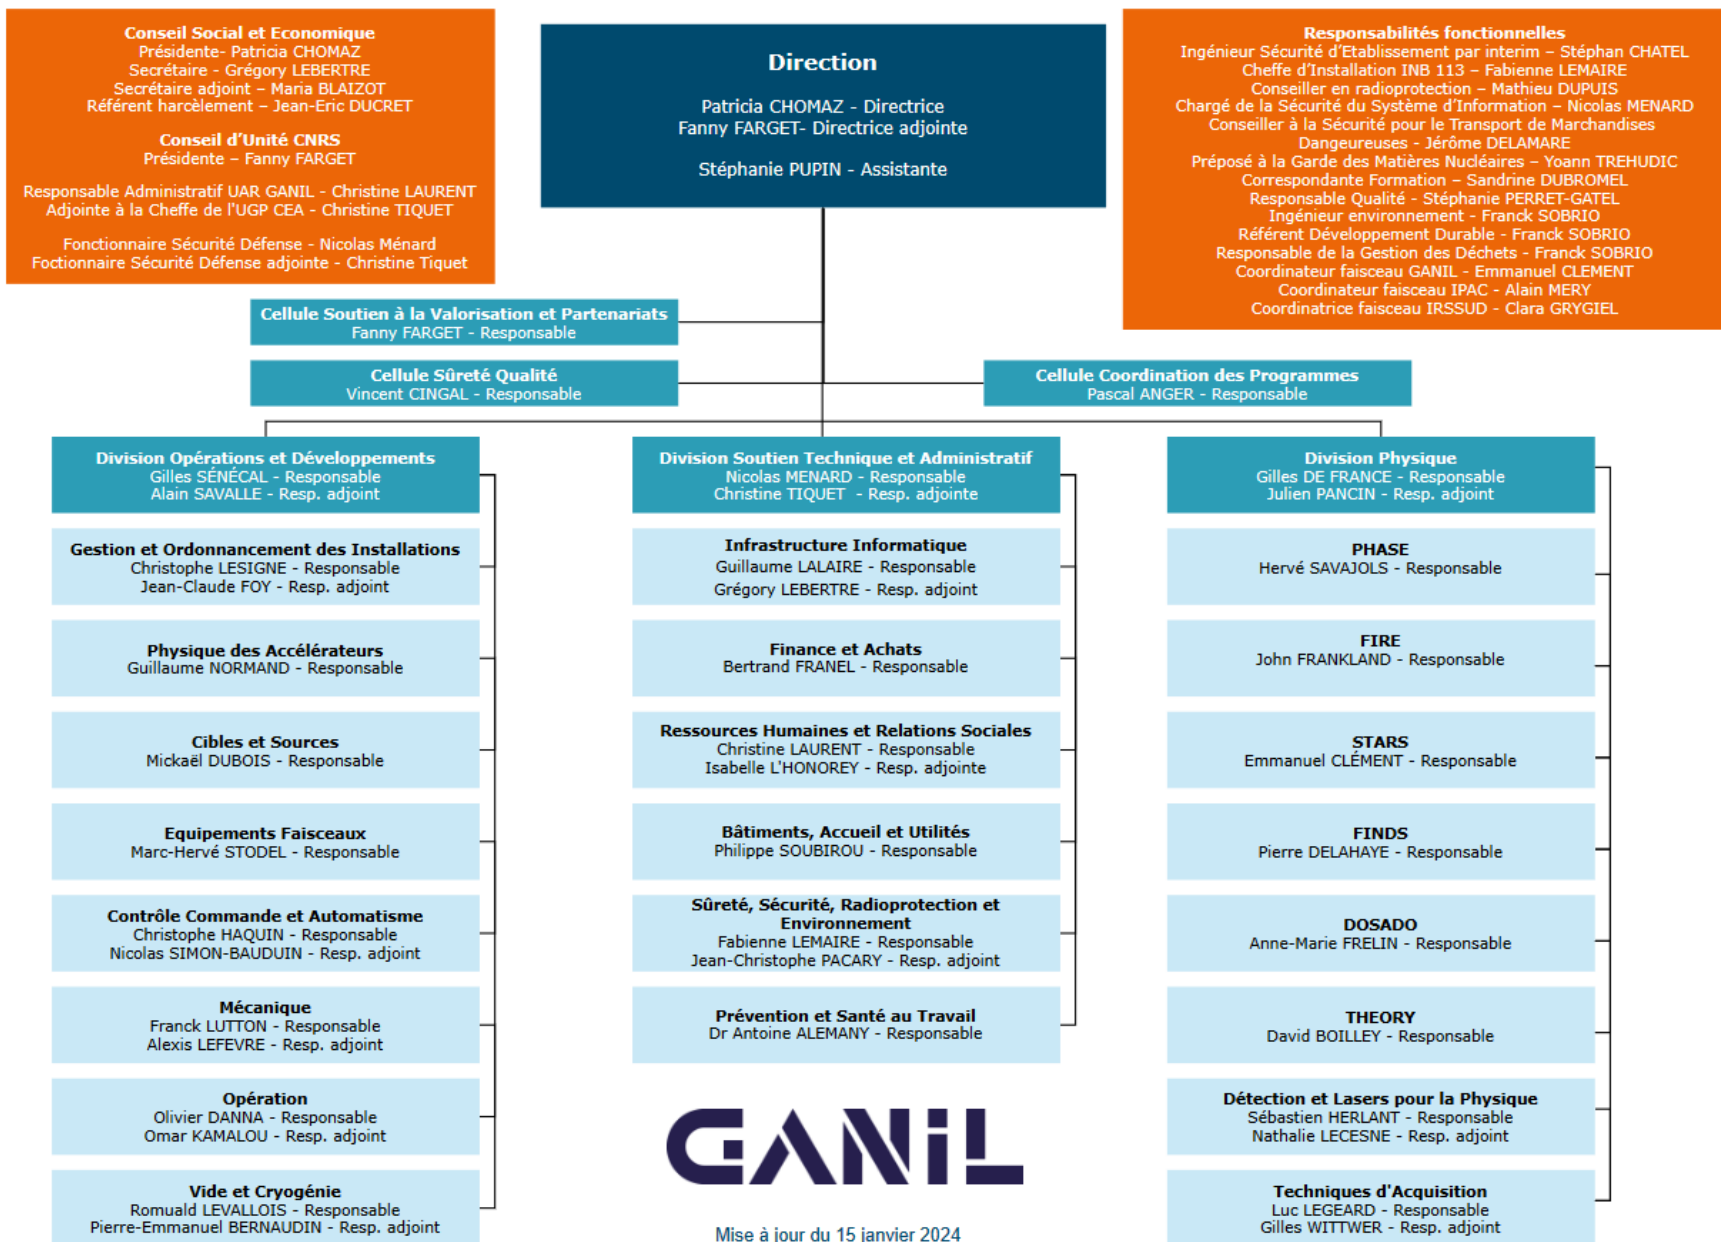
Conseil Social et Economique
Présidente- Patricia CHOMAZ
Secrétaire - Grégory LEBERTRE
Secrétaire adjoint – Maria BLAIZOT
Référent harcèlement – Jean-Eric DUCRET

Conseil d'Unité CNRS
Présidente – Fanny FARGET

Responsable Administratif UAR GANIL - Christine LAURENT
Adjointe à la Cheffe de l'UGP CEA - Christine TIQUET

Fonctionnaire Sécurité Défense - Nicolas Ménard
Foctionnaire Sécurité Défense adjointe - Christine Tiquet

Direction

Patricia CHOMAZ - Directrice
Fanny FARGET- Directrice adjointe

Stéphanie PUPIN - Assistante

Responsabilités fonctionnelles
Ingénieur Sécurité d'Etablissement par interim – Stéphan CHATEL
Cheffe d'Installation INB 113 – Fabienne LEMAIRE
Conseiller en radioprotection – Mathieu DUPUIS
Chargé de la Sécurité du Système d'Information – Nicolas MENARD
Conseiller à la Sécurité pour le Transport de Marchandises Dangeureuses - Jérôme DELAMARE
Préposé à la Garde des Matières Nucléaires – Yoann TREHUDIC
Correspondante Formation – Sandrine DUBROMEL
Responsable Qualité - Stéphanie PERRET-GATEL
Ingénieur environnement - Franck SOBRIO
Référent Développement Durable - Franck SOBRIO
Responsable de la Gestion des Déchets - Franck SOBRIO
Coordinateur faisceau GANIL - Emmanuel CLEMENT
Coordinateur faisceau IPAC - Alain MERY
Coordinatrice faisceau IRSSUD - Clara GRYGIEL

Cellule Soutien à la Valorisation et Partenariats
Fanny FARGET - Responsable

Cellule Sûreté Qualité
Vincent CINGAL - Responsable

Cellule Coordination des Programmes
Pascal ANGER - Responsable

Division Opérations et Développements
Gilles SÉNÉCAL - Responsable
Alain SAVALLE - Resp. adjoint

Gestion et Ordonnancement des Installations
Christophe LESIGNE - Responsable
Jean-Claude FOY - Resp. adjoint

Physique des Accélérateurs
Guillaume NORMAND - Responsable

Cibles et Sources
Mickaël DUBOIS - Responsable

Equipements Faisceaux
Marc-Hervé STODEL - Responsable

Contrôle Commande et Automatisme
Christophe HAQUIN - Responsable
Nicolas SIMON-BAUDUIN - Resp. adjoint

Mécanique
Franck LUTTON - Responsable
Alexis LEFEVRE - Resp. adjoint

Opération
Olivier DANNA - Responsable
Omar KAMALOU - Resp. adjoint

Vide et Cryogénie
Romuald LEVALLOIS - Responsable
Pierre-Emmanuel BERNAUDIN - Resp. adjoint

Division Soutien Technique et Administratif
Nicolas MENARD - Responsable
Christine TIQUET - Resp. adjointe

Infrastructure Informatique
Guillaume LALAIRE - Responsable
Grégory LEBERTRE - Resp. adjoint

Finance et Achats
Bertrand FRANEL - Responsable

Ressources Humaines et Relations Sociales
Christine LAURENT - Responsable
Isabelle L'HONOREY - Resp. adjointe

Bâtiments, Accueil et Utilités
Philippe SOUBIROU - Responsable

Sûreté, Sécurité, Radioprotection et Environnement
Fabienne LEMAIRE - Responsable
Jean-Christophe PACARY - Resp. adjoint

Prévention et Santé au Travail
Dr Antoine ALEMANY - Responsable

GANIL

Mise à jour du 15 janvier 2024

Division Physique
Gilles DE FRANCE - Responsable
Julien PANCIN - Resp. adjoint

PHASE
Hervé SAVAJOLS - Responsable

FIRE
John FRANKLAND - Responsable

STARS
Emmanuel CLÉMENT - Responsable

FINDS
Pierre DELAHAYE - Responsable

DOSADO
Anne-Marie FRELIN - Responsable

THEORY
David BOILLEY - Responsable

Détection et Lasers pour la Physique
Sébastien HERLANT - Responsable
Nathalie LECESNE - Resp. adjoint

Techniques d'Acquisition
Luc LEGEARD - Responsable
Gilles WITTWER - Resp. adjoint